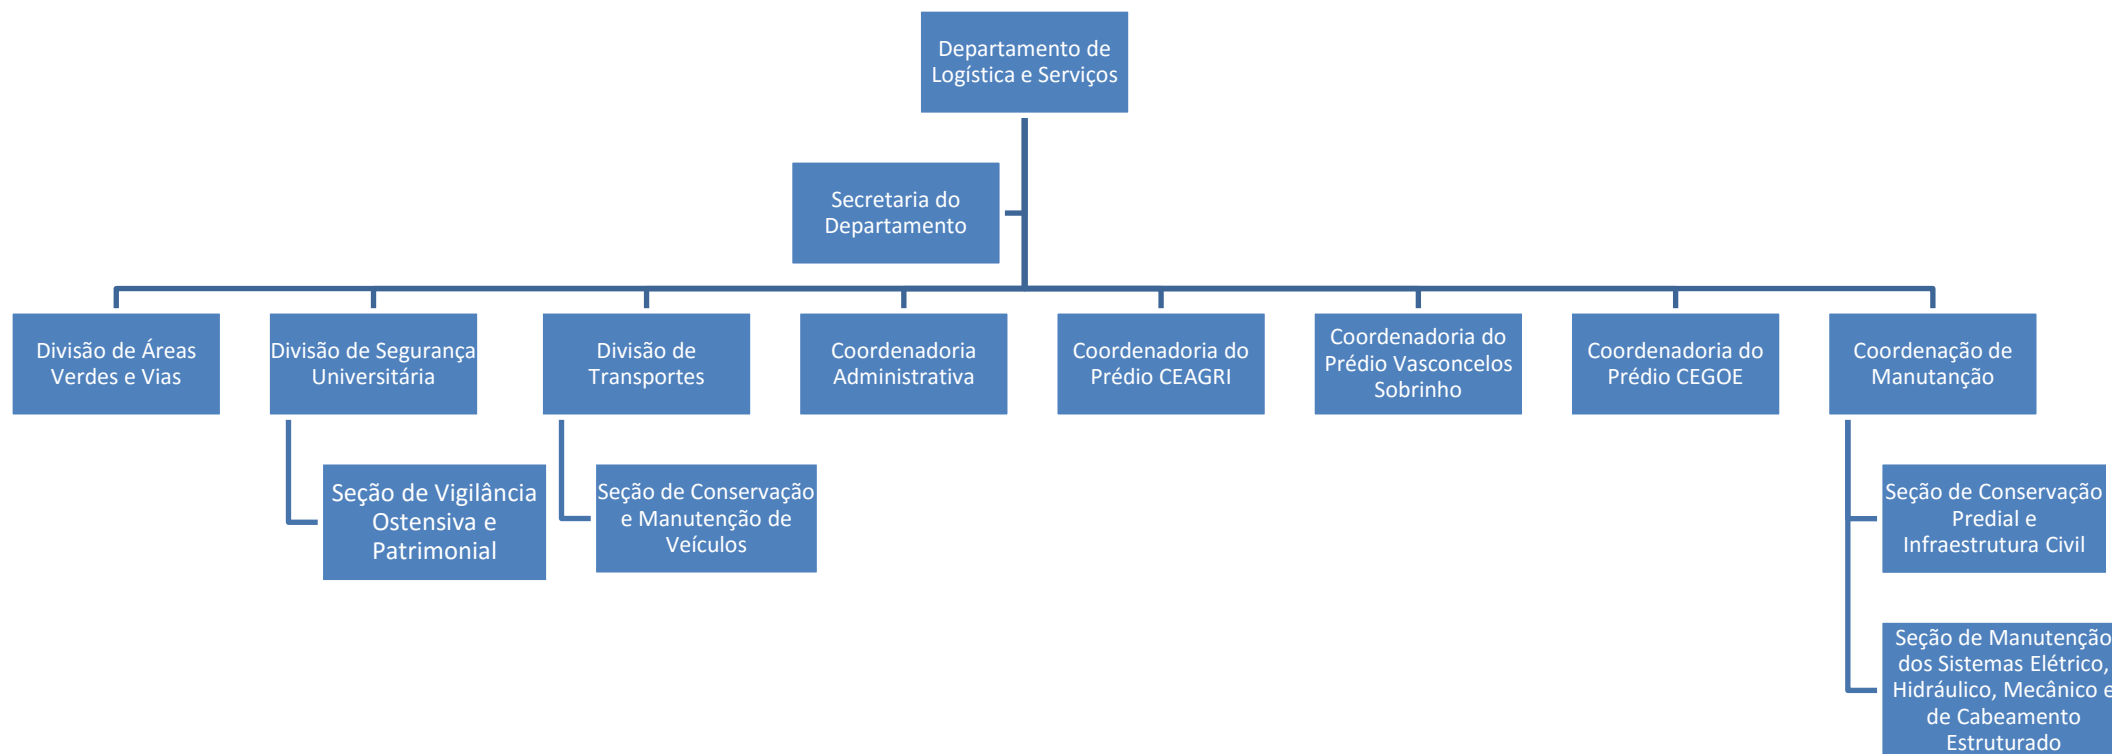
Departamento de Logística e Serviços

Secretaria do Departamento

Divisão de Áreas Verdes e Vias

Divisão de Segurança Universitária

Seção de Vigilância Ostensiva e Patrimonial

Divisão de Transportes

Seção de Conservação e Manutenção de Veículos

Coordenadoria Administrativa

Coordenadoria do Prédio CEAGRI

Coordenadoria do Prédio Vasconcelos Sobrinho

Coordenadoria do Prédio CEGOE

Coordenação de Manutanção

Seção de Conservação Predial e Infraestrutura Civil

Seção de Manutenção dos Sistemas Elétrico, Hidráulico, Mecânico e de Cabeamento Estruturado